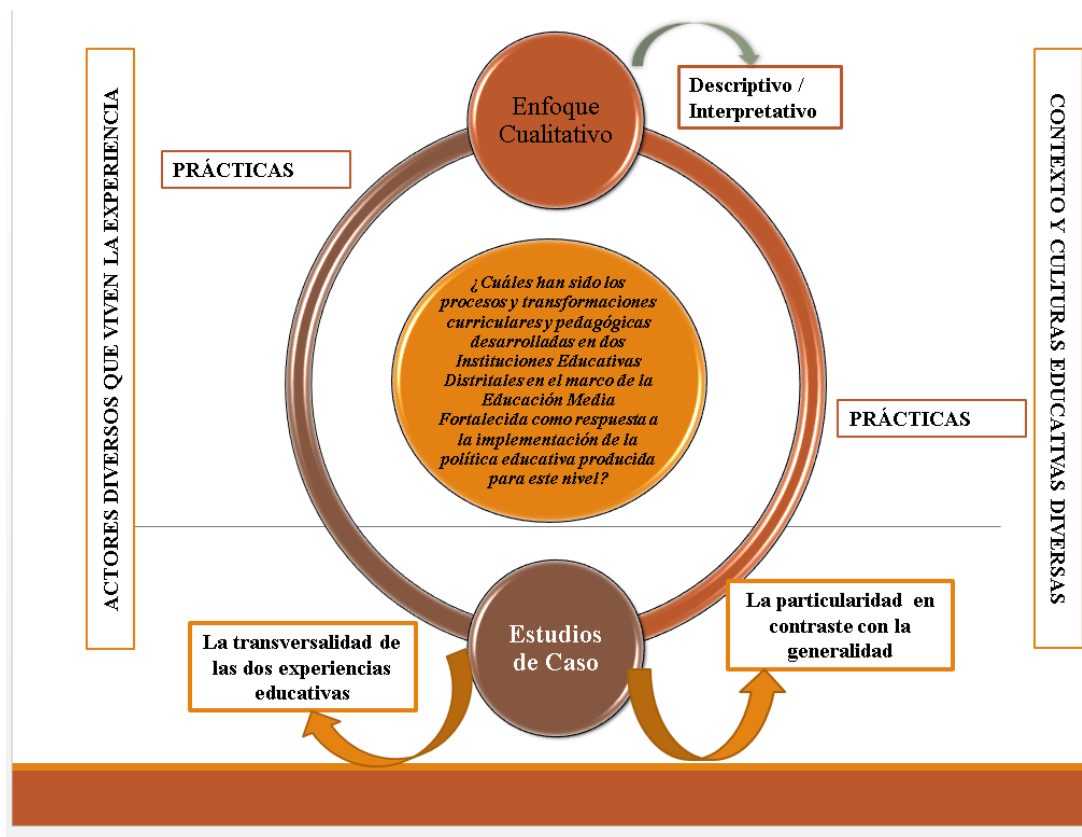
ACTORES DIVERSOS QUE VIVEN LA EXPERIENCIA

PRÁCTICAS

Enfoque Cualitativo

Descriptivo / Interpretativo

CONTEXTO Y CULTURAS EDUCATIVAS DIVERSAS

¿Cuáles han sido los procesos y transformaciones curriculares y pedagógicas desarrolladas en dos Instituciones Educativas Distritales en el marco de la Educación Media Fortalecida como respuesta a la implementación de la política educativa producida para este nivel?

PRÁCTICAS

La transversalidad de las dos experiencias educativas

Estudios de Caso

La particularidad en contraste con la generalidad